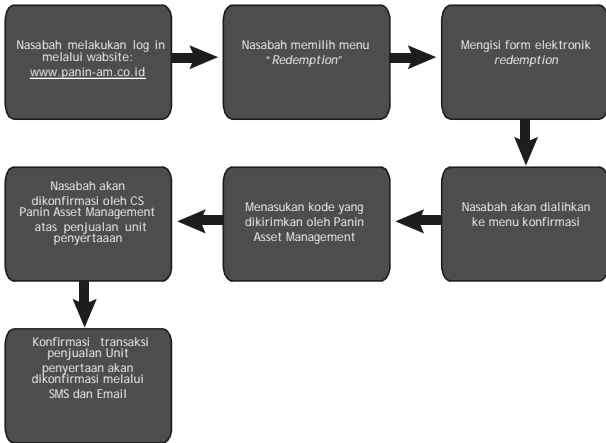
Nasabah melakukan log in melalui wabsite: www.panin-am.co.id

Nasabah memilih menu "Redemption"

Mengisi form elektronik redemption

Nasabah akan dialihkan ke menu konfirmasi

Menasukan kode yang dikirimkan oleh Panin Asset Management

Nasabah akan dikonfirmasi oleh CS Panin Asset Management atas penjualan unit penyertaan

Konfirmasi transaksi penjualan Unit penyertaan akan dikonfirmasi melalui SMS dan Email